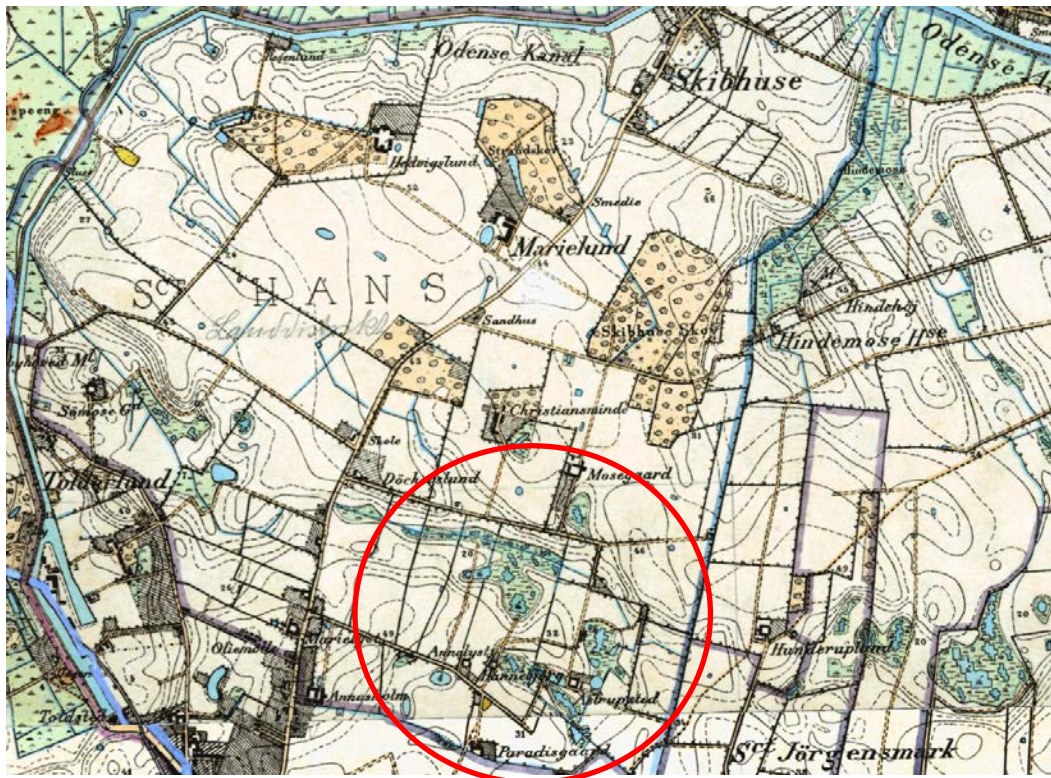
Odense Kanal
Skibhuse
Odense
Hedvigslund
Strandskov
Smedie
Marielund
Hindemose
S^T H A N S
Landdistrikt
Sandhus
Skibhus Skov
Hindehøj
Hindemose H^se
Sømose G^d
Christiansminde
Skole
Døckerslund
Mosegaard
Toldsted
Marienlyst
Oliemølle
Annelyst
Hunderupgaard
Hannelyst
Annanholm
Strupsted
Toldsted
Paradisgaard
S^T Jørgensmark